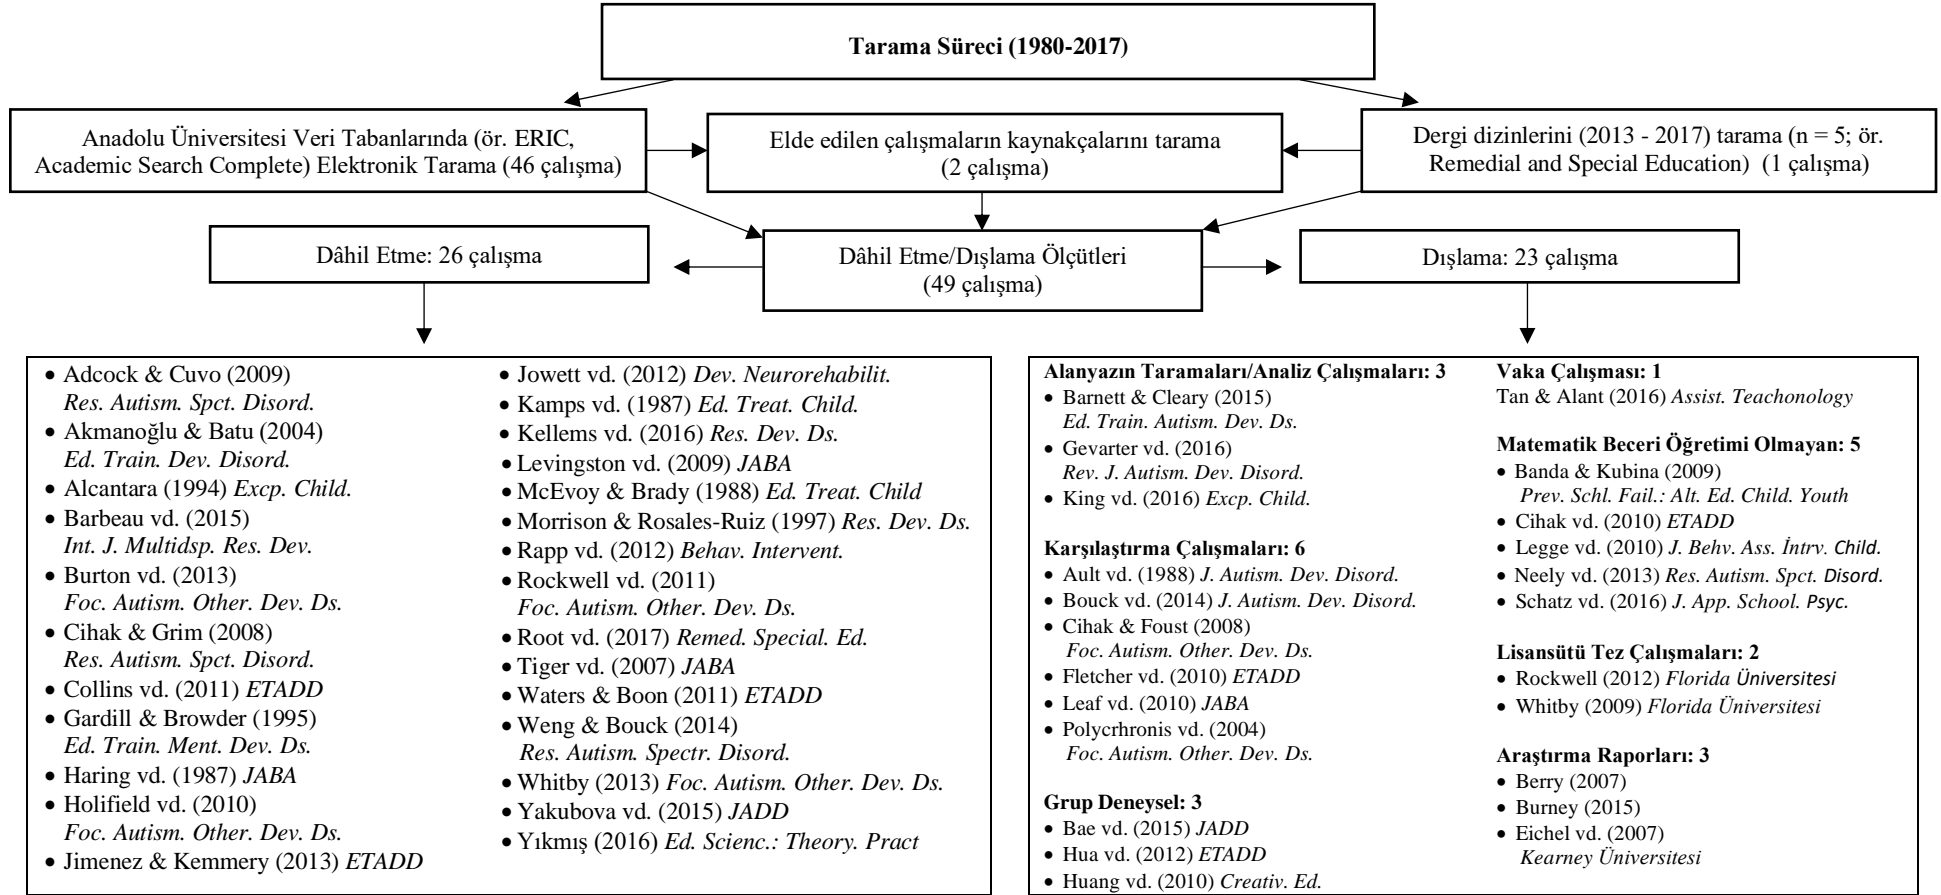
Tarama Süreci (1980-2017)

Anadolu Üniversitesi Veri Tabanlarında (ör. ERIC, Academic Search Complete) Elektronik Tarama (46 çalışma)

Elde edilen çalışmaların kaynakçalarını tarama (2 çalışma)

Dergi dizinlerini (2013 - 2017) tarama (n = 5; ör. Remedial and Special Education) (1 çalışma)

Dâhil Etme: 26 çalışma

Dâhil Etme/Dışlama Ölçütleri (49 çalışma)

Dışlama: 23 çalışma

• Adcock & Cuvo (2009) *Res. Autism. Spct. Disord.*
• Akmanoğlu & Batu (2004) *Ed. Train. Dev. Disord.*
• Alcantara (1994) *Excp. Child.*
• Barbeau vd. (2015) *Int. J. Multidsp. Res. Dev.*
• Burton vd. (2013) *Foc. Autism. Other. Dev. Ds.*
• Cihak & Grim (2008) *Res. Autism. Spct. Disord.*
• Collins vd. (2011) *ETADD*
• Gardill & Browder (1995) *Ed. Train. Ment. Dev. Ds.*
• Haring vd. (1987) *JABA*
• Holifield vd. (2010) *Foc. Autism. Other. Dev. Ds.*
• Jimenez & Kemmery (2013) *ETADD*

• Jowett vd. (2012) *Dev. Neurorehabilit.*
• Kamps vd. (1987) *Ed. Treat. Child.*
• Kellems vd. (2016) *Res. Dev. Ds.*
• Levingston vd. (2009) *JABA*
• McEvoy & Brady (1988) *Ed. Treat. Child*
• Morrison & Rosales-Ruiz (1997) *Res. Dev. Ds.*
• Rapp vd. (2012) *Behav. Intervent.*
• Rockwell vd. (2011) *Foc. Autism. Other. Dev. Ds.*
• Root vd. (2017) *Remed. Special. Ed.*
• Tiger vd. (2007) *JABA*
• Waters & Boon (2011) *ETADD*
• Weng & Bouck (2014) *Res. Autism. Spectr. Disord.*
• Whitby (2013) *Foc. Autism. Other. Dev. Ds.*
• Yakubova vd. (2015) *JADD*
• Yıkmış (2016) *Ed. Scienc.: Theory. Pract*

**Alanyazın Taramaları/Analiz Çalışmaları: 3**
• Barnett & Cleary (2015) *Ed. Train. Autism. Dev. Ds.*
• Gevarter vd. (2016) *Rev. J. Autism. Dev. Disord.*
• King vd. (2016) *Excp. Child.*

**Karşılaştırma Çalışmaları: 6**
• Ault vd. (1988) *J. Autism. Dev. Disord.*
• Bouck vd. (2014) *J. Autism. Dev. Disord.*
• Cihak & Foust (2008) *Foc. Autism. Other. Dev. Ds.*
• Fletcher vd. (2010) *ETADD*
• Leaf vd. (2010) *JABA*
• Polycrhronis vd. (2004) *Foc. Autism. Other. Dev. Ds.*

**Grup Deneysel: 3**
• Bae vd. (2015) *JADD*
• Hua vd. (2012) *ETADD*
• Huang vd. (2010) *Creativ. Ed.*

**Vaka Çalışması: 1**
Tan & Alant (2016) *Assist. Teachonology*

**Matematik Beceri Öğretimi Olmayan: 5**
• Banda & Kubina (2009) *Prev. Schl. Fail.: Alt. Ed. Child. Youth*
• Cihak vd. (2010) *ETADD*
• Legge vd. (2010) *J. Behv. Ass. İntrv. Child.*
• Neely vd. (2013) *Res. Autism. Spct. Disord.*
• Schatz vd. (2016) *J. App. School. Psyc.*

**Lisansütü Tez Çalışmaları: 2**
• Rockwell (2012) *Florida Üniversitesi*
• Whitby (2009) *Florida Üniversitesi*

**Araştırma Raporları: 3**
• Berry (2007)
• Burney (2015)
• Eichel vd. (2007) *Kearney Üniversitesi*